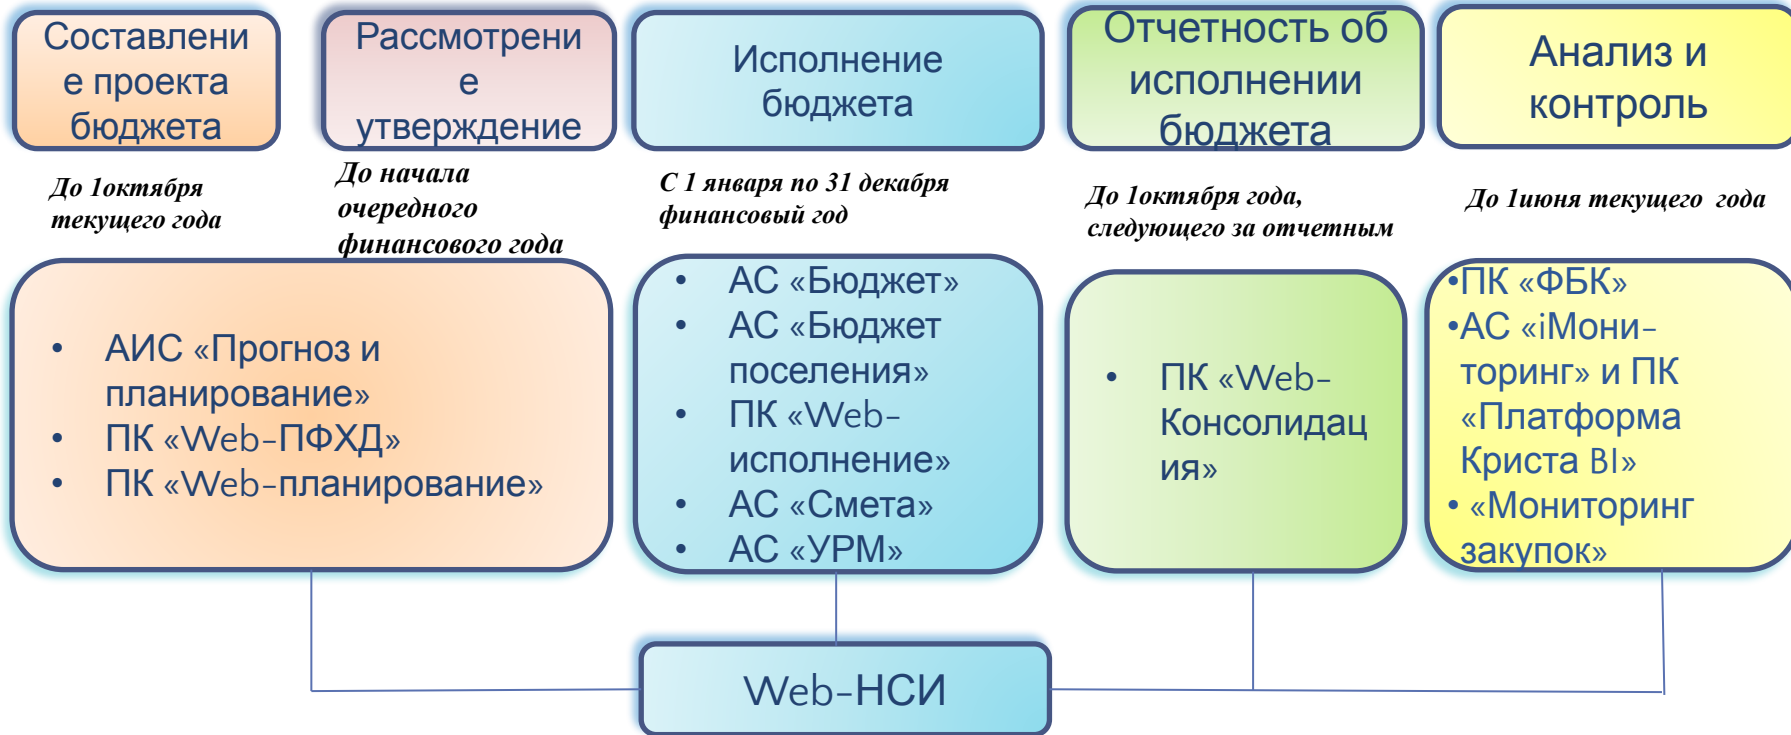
Составление проекта бюджета

Рассмотрение утверждение

Исполнение бюджета

Отчетность об исполнении бюджета

Анализ и контроль

До 1октября текущего года

До начала очередного финансового года

С 1 января по 31 декабря финансовый год

До 1октября года, следующего за отчетным

До 1июня текущего года

- АИС «Прогноз и планирование»
- ПК «Web-ПФХД»
- ПК «Web-планирование»

- АС «Бюджет»
- АС «Бюджет поселения»
- ПК «Web-исполнение»
- АС «Смета»
- АС «УРМ»

- ПК «Web-Консолидация»

•ПК «ФБК»
•АС «iМониторинг» и ПК «Платформа Криста BI»
• «Мониторинг закупок»

Web-НСИ